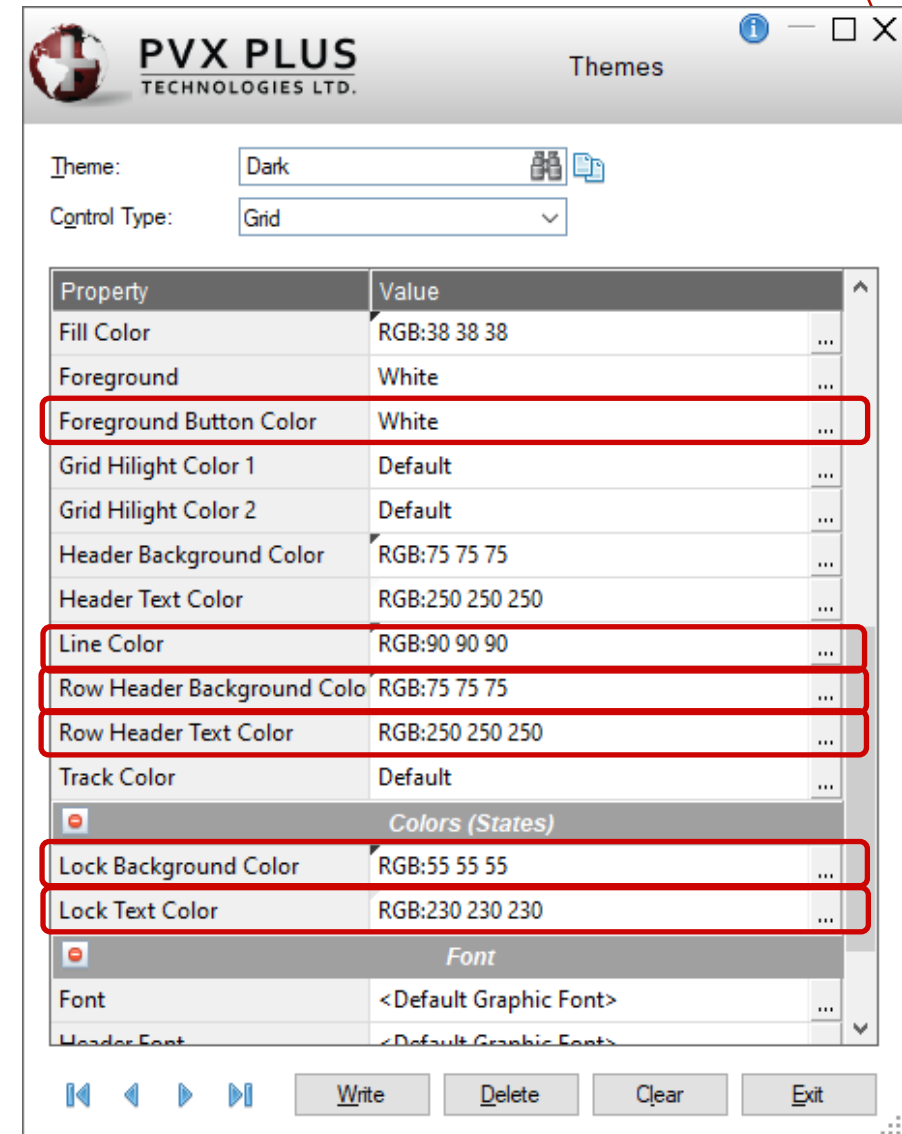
PVX PLUS
TECHNOLOGIES LTD.

Themes

Theme: Dark

Control Type: Grid

| Property | Value |
|---|---|
| Fill Color | RGB:38 38 38 ... |
| Foreground | White ... |
| Foreground Button Color | White ... |
| Grid Hilight Color 1 | Default ... |
| Grid Hilight Color 2 | Default ... |
| Header Background Color | RGB:75 75 75 ... |
| Header Text Color | RGB:250 250 250 ... |
| Line Color | RGB:90 90 90 ... |
| Row Header Background Colo | RGB:75 75 75 ... |
| Row Header Text Color | RGB:250 250 250 ... |
| Track Color | Default ... |
| Colors (States) | |
| Lock Background Color | RGB:55 55 55 ... |
| Lock Text Color | RGB:230 230 230 ... |
| Font | |
| Font | <Default Graphic Font> ... |
| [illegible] | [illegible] |

Write Delete Clear Exit